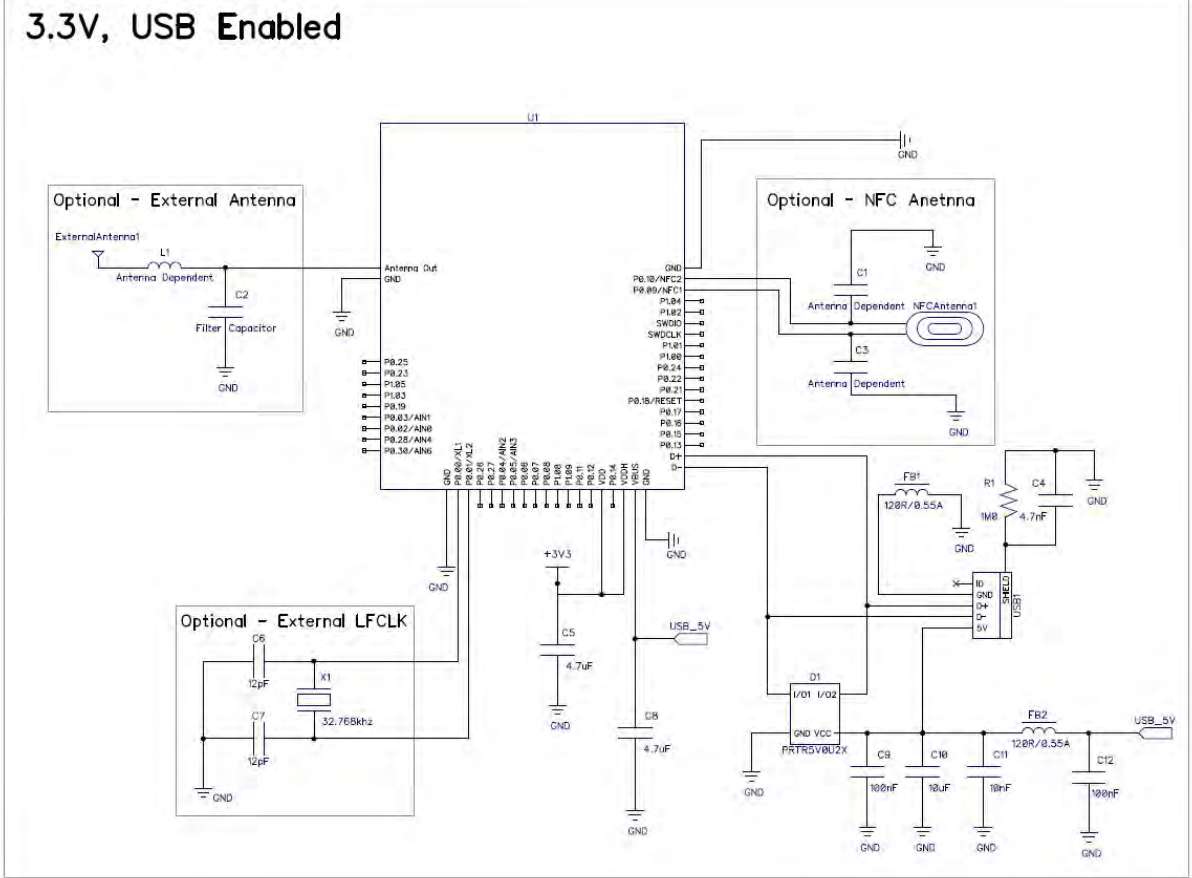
3.3V, USB Enabled

U1

GND

Optional - External Antenna

ExternalAntenna1

L1

Antenna Dependent

C2

Filter Capacitor

GND

Antenna Out

GND

GND

P0.25
P0.23
P1.05
P1.03
P0.19
P0.03/AIN1
P0.02/AIN0
P0.28/AIN4
P0.30/AIN6

GND
P0.00/XL1
P0.01/XL2
P0.26
P0.27/AIN2
P0.04/AIN2
P0.05/AIN3
P0.06
P0.07
P0.08
P1.08
P1.09
P0.11
P0.12
VDD
P0.14
VDDH
VBUS
GND

GND
P0.10/NFC2
P0.09/NFC1
P1.04
P1.02
SWDIO
SWDCLK
P1.01
P1.00
P0.24
P0.22
P0.21
P0.18/RESET
P0.17
P0.16
P0.15
P0.13
D+
D-

Optional - NFC Anetnna

GND

C1

Antenna Dependent

NFCAntenna1

C3

Antenna Dependent

GND

GND

FB1

120R/0.55A

GND

R1

1M0

C4

4.7nF

GND

GND

+3V3

C5

4.7uF

GND

USB_5V

C8

4.7uF

GND

ID
GND
D+
D-
5V
SHIELD
USB1

Optional - External LFCLK

C6

12pF

X1

32.768khz

C7

12pF

GND

D1

I/O1 I/O2

GND VCC

PRTR5V0U2X

GND

C9

100nF

GND

C10

10uF

GND

C11

10nF

GND

FB2

120R/0.55A

USB_5V

C12

100nF

GND